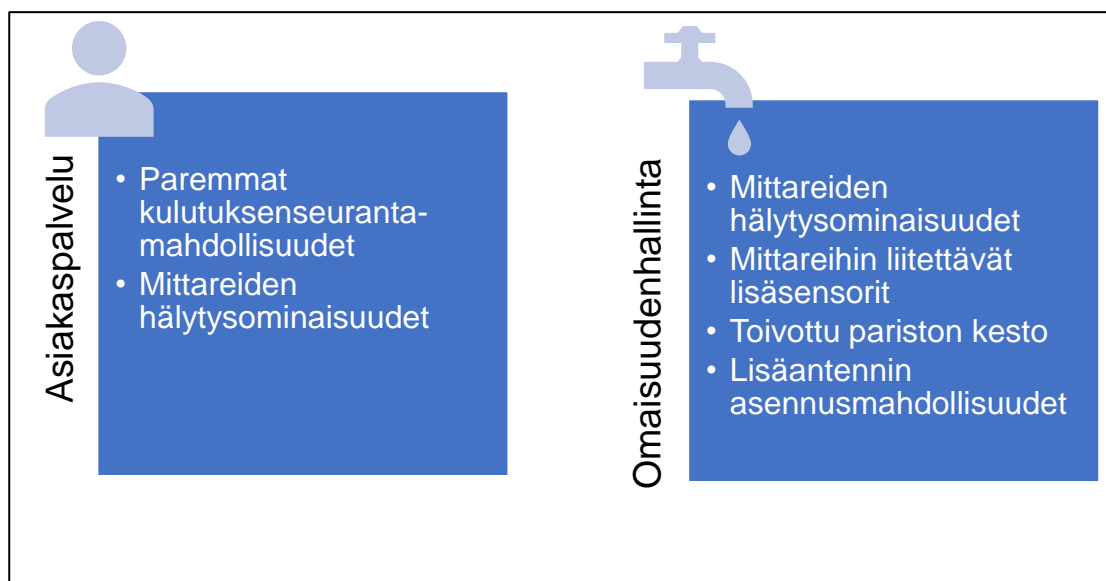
Asiakaspalvelu

• Paremmat kulutuksenseurantamahdollisuudet
• Mittareiden hälytysominaisuudet

Omaisuudenhallinta

• Mittareiden hälytysominaisuudet
• Mittareihin liitettävät lisäsensorit
• Toivottu pariston kesto
• Lisäantennin asennusmahdollisuudet